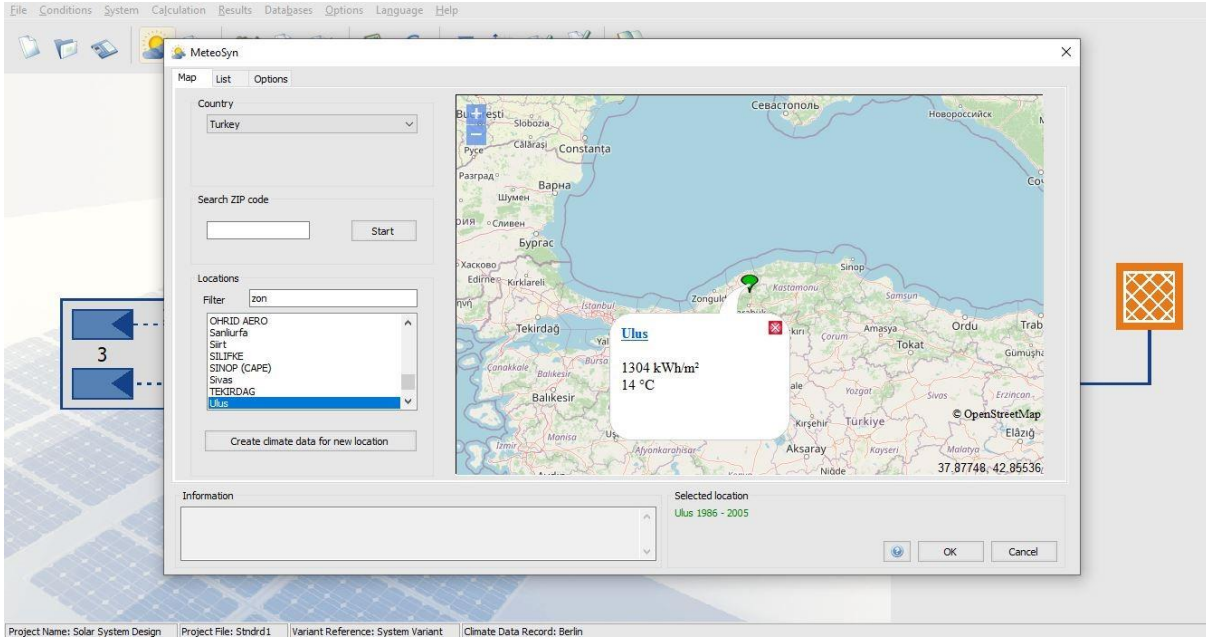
File Conditions System Calculation Results Databases Options Language Help

MeteoSyn

Map List Options

Country

Turkey

Search ZIP code

Start

Locations

Filter zon

OHRID AERO
Sanliurfa
Siirt
SILIFKE
SINOP (CAPE)
Sivas
TEKIRDAG
Ulus

Create climate data for new location

Bucuresti Slobozia Călărași Constanța Русе Разград Варна Шумен Сливен Бургас Хасково Edirne Kirklareli Севастополь Новороссийск Sinop Kastamonu Zonguldak Samsun Tekirdağ Istanbul Bursa Çanakkale Balıkesir Amasya Ordu Trab Çorum Tokat Gümüşha Yozgat Sivas Erzincan Kırşehir Türkiye Elâzığ Aksaray Kayseri Malatya Manisa İzmir Afyonkarahisar Niğde

Ulus

1304 kWh/m²
14 °C

© OpenStreetMap

37.87748, 42.85536

Information

Selected location

Ulus 1986 - 2005

OK Cancel

3

Project Name: Solar System Design | Project File: Stndrd1 | Variant Reference: System Variant | Climate Data Record: Berlin